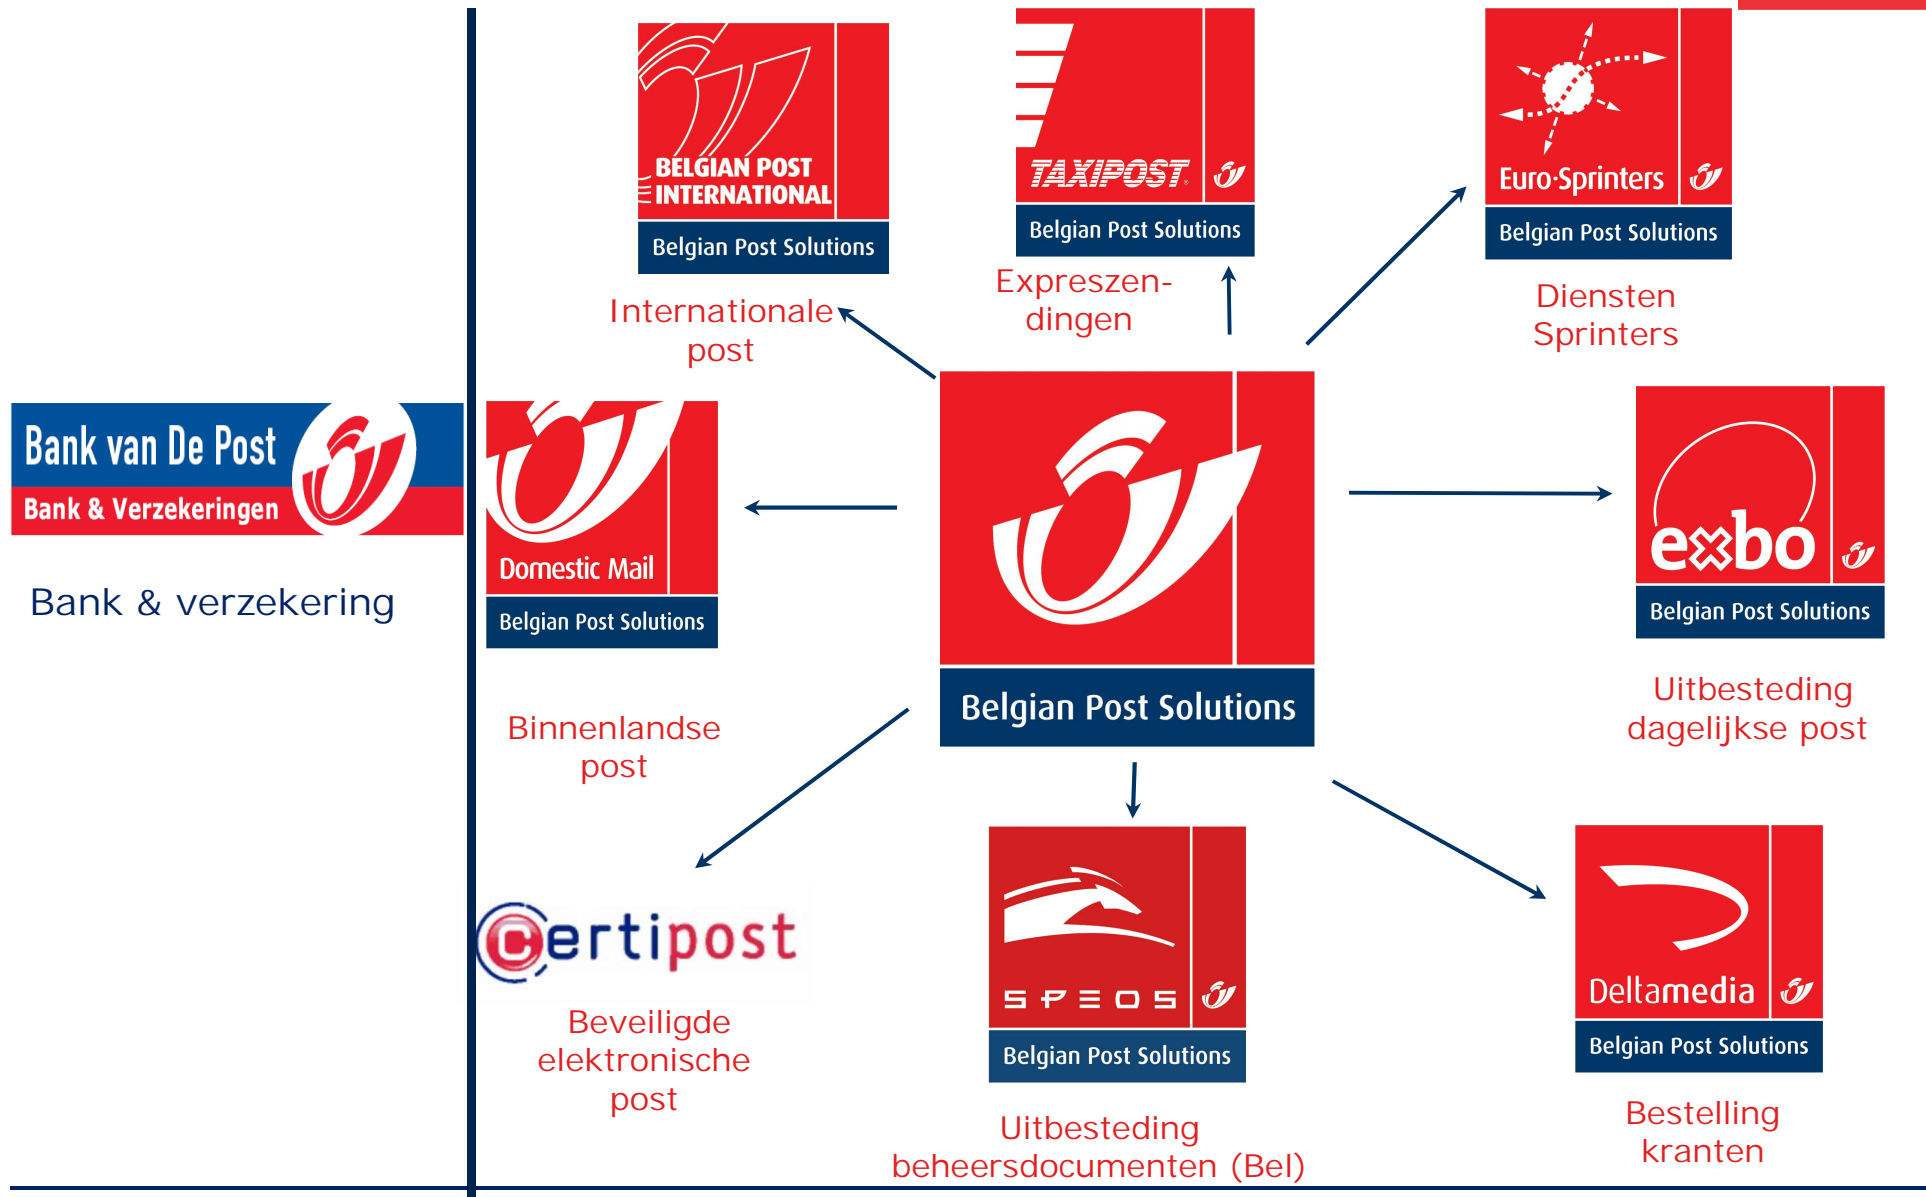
Bank van De Post
Bank & Verzekeringen

Bank & verzekering

BELGIAN POST INTERNATIONAL
Belgian Post Solutions

Internationale post

TAXIPOST
Belgian Post Solutions

Expreszendingen

Euro·Sprinters
Belgian Post Solutions

Diensten Sprinters

Domestic Mail
Belgian Post Solutions

Binnenlandse post

Belgian Post Solutions

exbo
Belgian Post Solutions

Uitbesteding dagelijkse post

certipost

Beveiligde elektronische post

SPEOS
Belgian Post Solutions

Uitbesteding beheersdocumenten (Bel)

Deltamedia
Belgian Post Solutions

Bestelling kranten